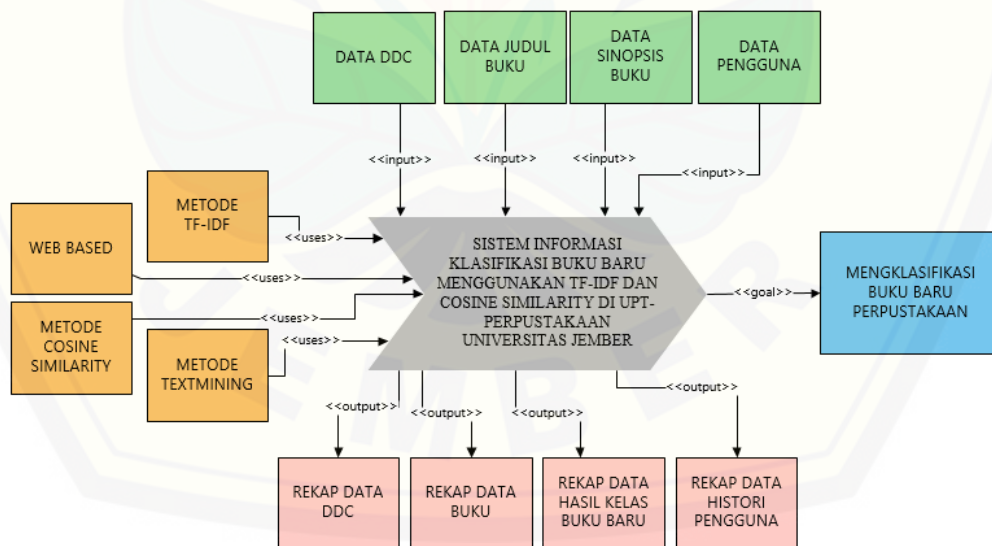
DATA DDC

DATA JUDUL BUKU

DATA SINOPSIS BUKU

DATA PENGGUNA

<<input>>

<<input>>

<<input>>

<<input>>

METODE TF-IDF

WEB BASED

METODE COSINE SIMILARITY

METODE TEXTMINING

<<uses>>

<<uses>>

<<uses>>

<<uses>>

SISTEM INFORMASI KLASIFIKASI BUKU BARU MENGGUNAKAN TF-IDF DAN COSINE SIMILARITY DI UPT-PERPUSTAKAAN UNIVERSITAS JEMBER

<<goal>>

MENGKLASIFIKASI BUKU BARU PERPUSTAKAAN

<<output>>

<<output>>

<<output>>

<<output>>

REKAP DATA DDC

REKAP DATA BUKU

REKAP DATA HASIL KELAS BUKU BARU

REKAP DATA HISTORI PENGGUNA